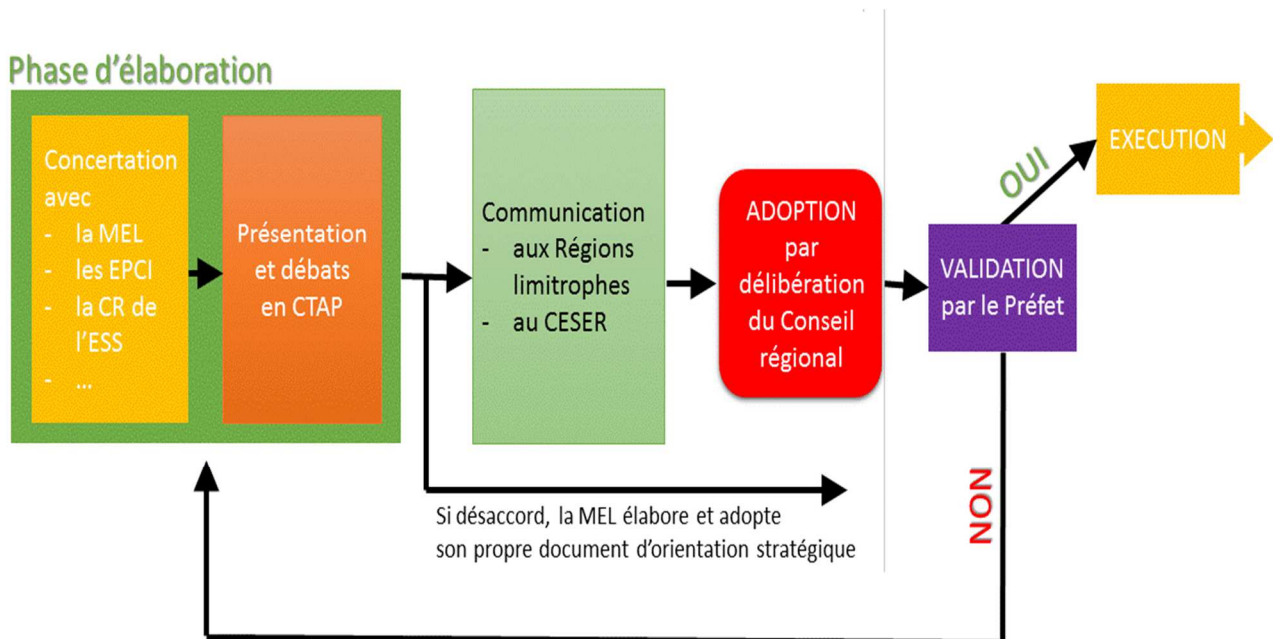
Phase d'élaboration

Concertation avec
- la MEL
- les EPCI
- la CR de l'ESS
- …

Présentation et débats en CTAP

Communication
- aux Régions limitrophes
- au CESER

ADOPTION par délibération du Conseil régional

VALIDATION par le Préfet

OUI

EXECUTION

NON

Si désaccord, la MEL élabore et adopte son propre document d'orientation stratégique